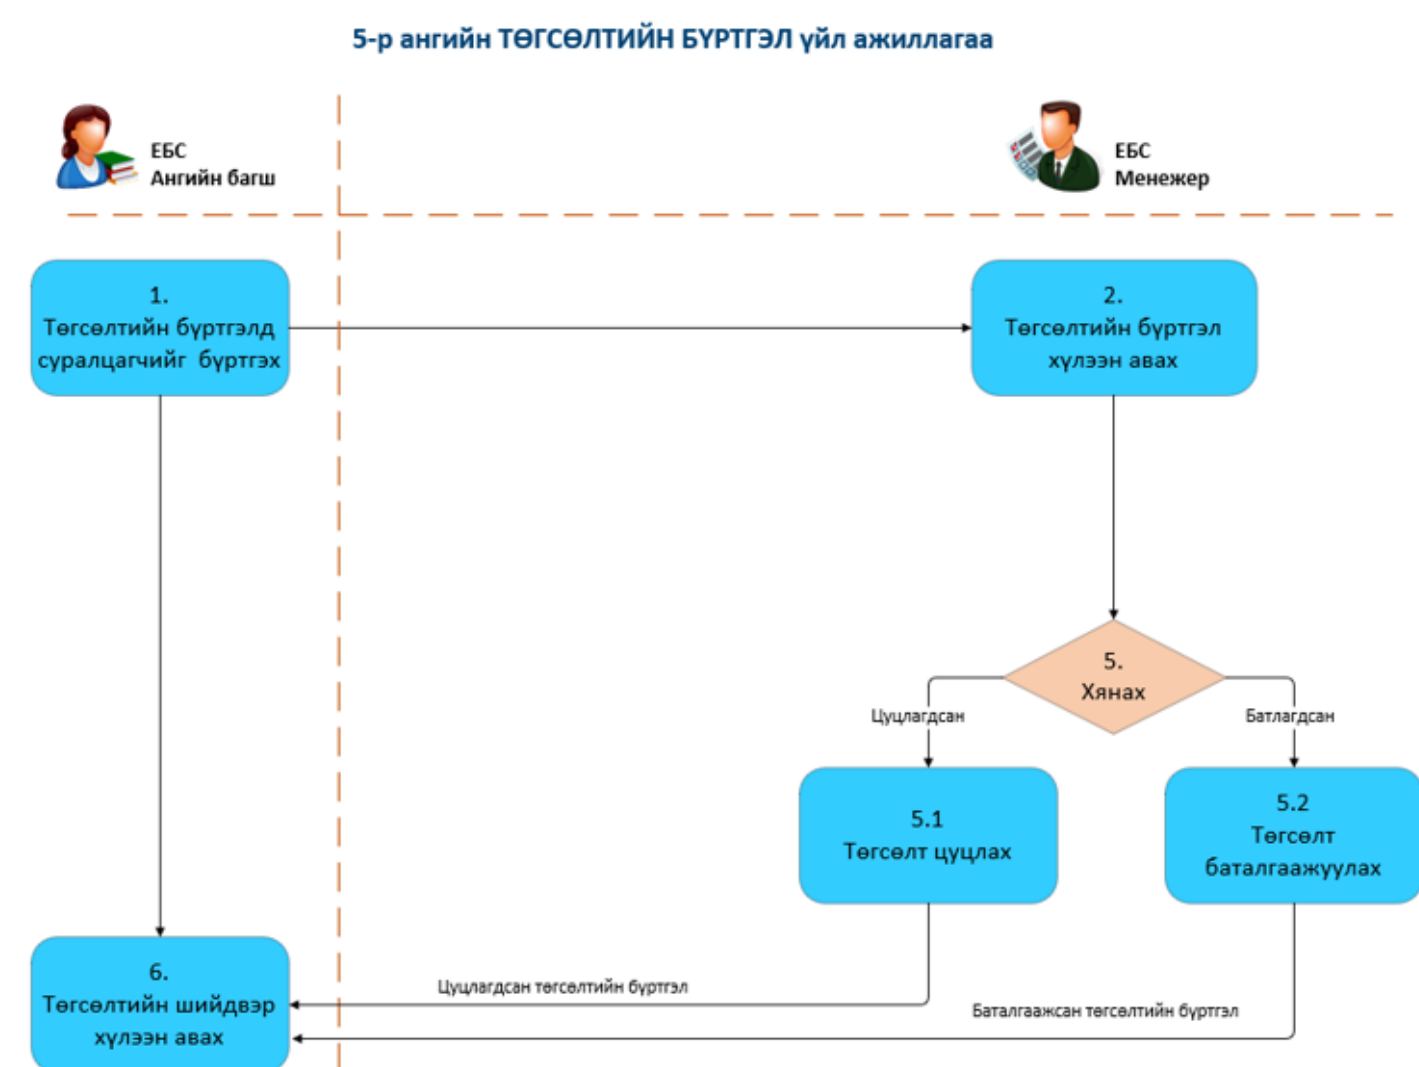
5-р ангийн ТӨГСӨЛТИЙН БҮРТГЭЛ үйл ажиллагаа

ЕБС
Ангийн багш

ЕБС
Менежер

1.
Төгсөлтийн бүртгэлд суралцагчийг бүртгэх

2.
Төгсөлтийн бүртгэл хүлээн авах

5.
Хянах

Цуцлагдсан

Батлагдсан

5.1
Төгсөлт цуцлах

5.2
Төгсөлт баталгаажуулах

6.
Төгсөлтийн шийдвэр хүлээн авах

Цуцлагдсан төгсөлтийн бүртгэл

Баталгаажсан төгсөлтийн бүртгэл